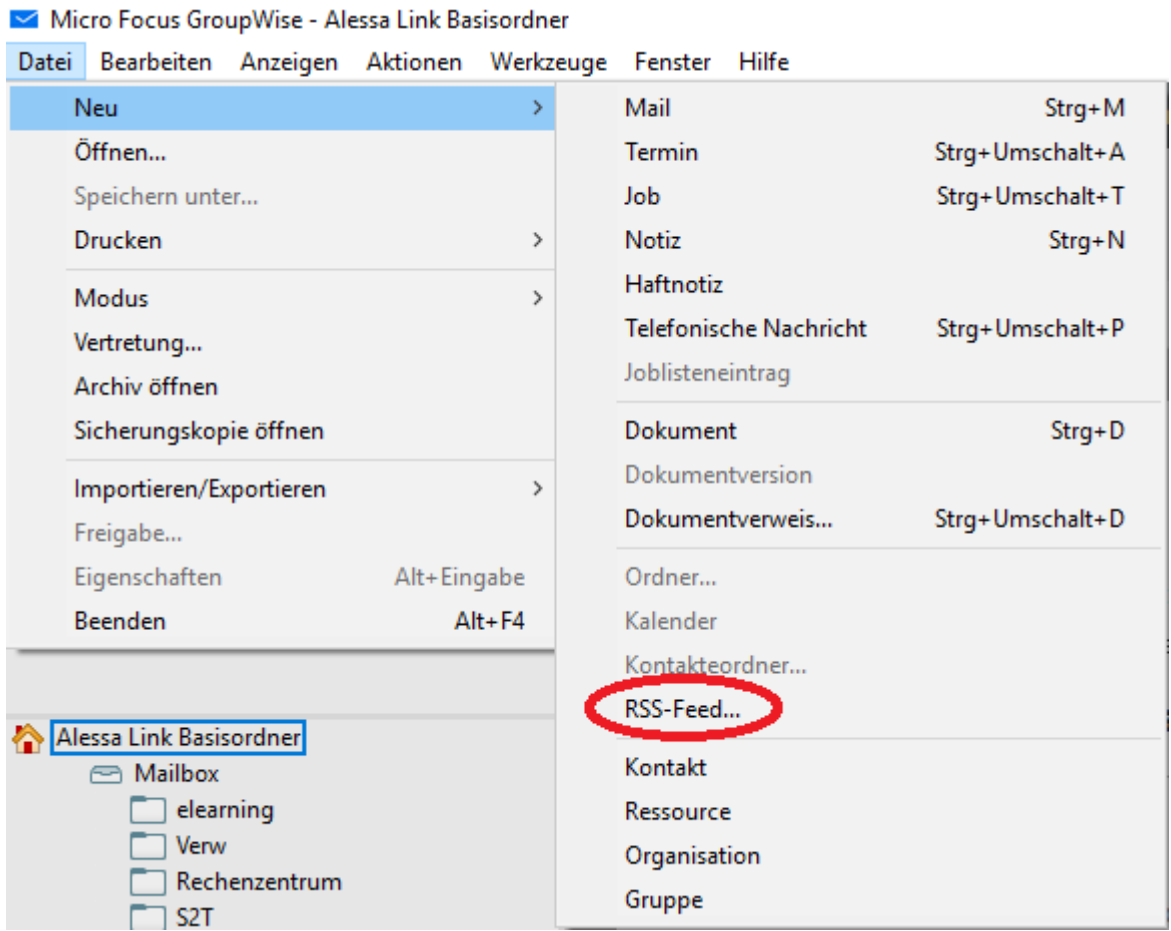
Micro Focus GroupWise - Alessa Link Basisordner

Datei Bearbeiten Anzeigen Aktionen Werkzeuge Fenster Hilfe

Neu
Öffnen...
Speichern unter...
Drucken
Modus
Vertretung...
Archiv öffnen
Sicherungskopie öffnen
Importieren/Exportieren
Freigabe...
Eigenschaften Alt+Eingabe
Beenden Alt+F4

Mail Strg+M
Termin Strg+Umschalt+A
Job Strg+Umschalt+T
Notiz Strg+N
Haftnotiz
Telefonische Nachricht Strg+Umschalt+P
Joblisteneintrag
Dokument Strg+D
Dokumentversion
Dokumentverweis... Strg+Umschalt+D
Ordner...
Kalender
Kontakteordner...
RSS-Feed...
Kontakt
Ressource
Organisation
Gruppe

Alessa Link Basisordner
Mailbox
elearning
Verw
Rechenzentrum
S2T